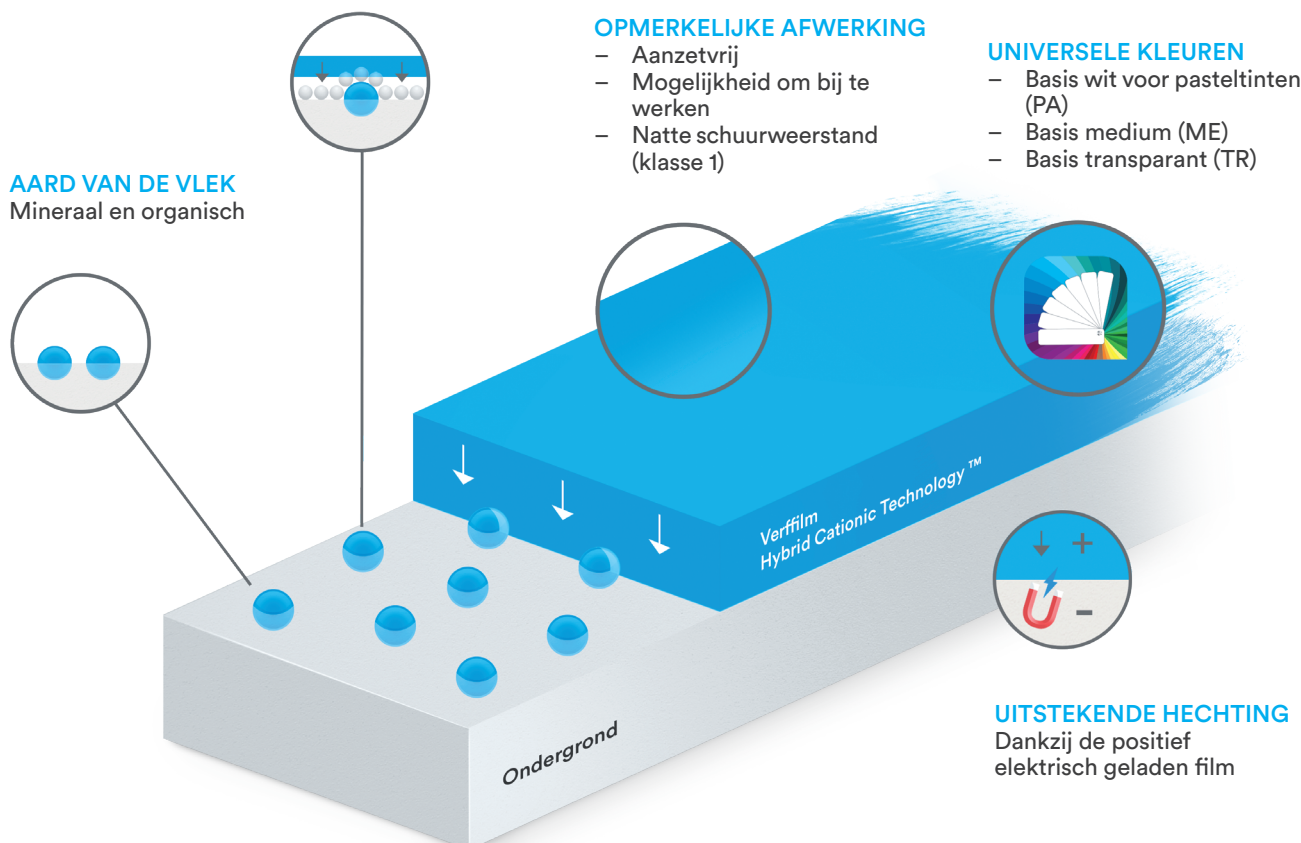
OPMERKELIJKE AFWERKING
– Aanzetvrij
– Mogelijkheid om bij te werken
– Natte schuurweerstand (klasse 1)

UNIVERSELE KLEUREN
– Basis wit voor pasteltinten (PA)
– Basis medium (ME)
– Basis transparant (TR)

AARD VAN DE VLEK
Mineraal en organisch

Verffilm
Hybrid Cationic Technology™

+
–

Ondergrond

UITSTEKENDE HECHTING
Dankzij de positief elektrisch geladen film